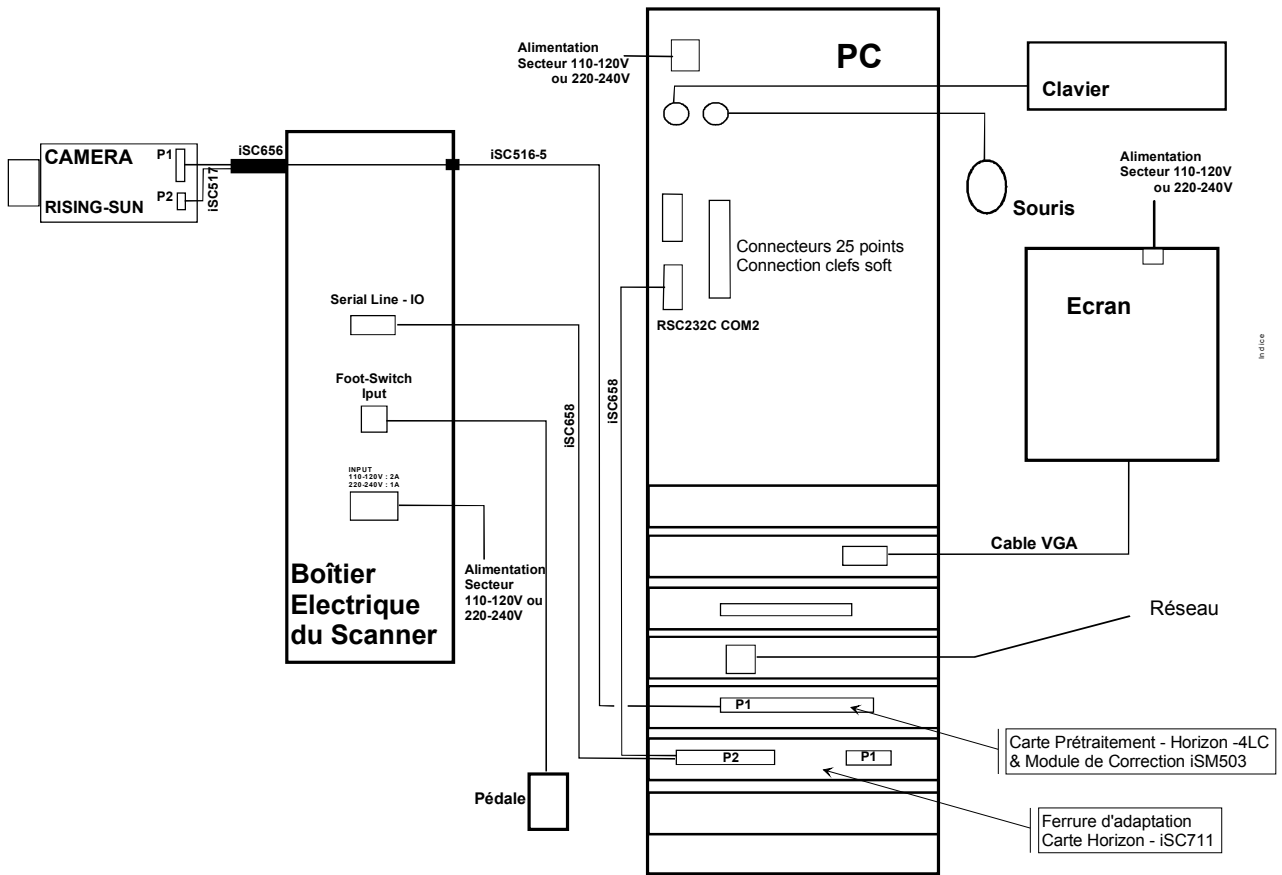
Alimentation
Secteur 110-120V
ou 220-240V

PC

Clavier

CAMERA
P1
P2
RISING-SUN
iSC656
iSC517
iSC516-5

Souris

Alimentation
Secteur 110-120V
ou 220-240V

Connecteurs 25 points
Connection clefs soft

Ecran

Serial Line - IO

RSC232C COM2

Foot-Switch
Iput

iSC658
iSC658

INPUT
110-120V : 2A
220-240V : 1A

Cable VGA

Boîtier
Electrique
du Scanner

Alimentation
Secteur
110-120V ou
220-240V

Réseau

P1

P2
P1

Carte Prétraitement - Horizon -4LC
& Module de Correction iSM503

Pédale

Ferrure d'adaptation
Carte Horizon - iSC711

Indice